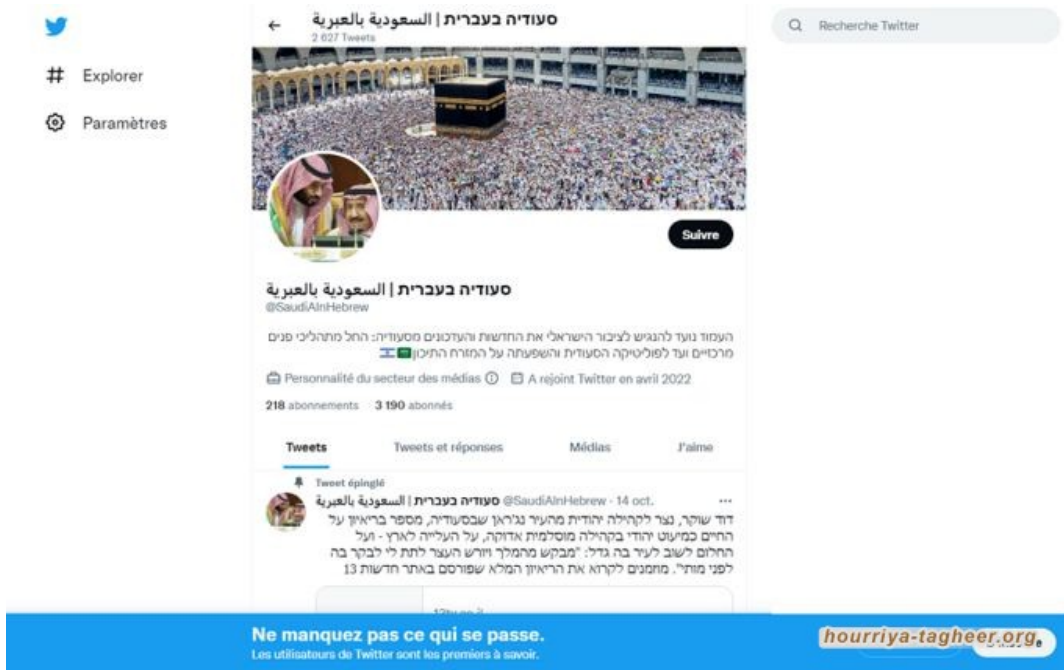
Explorer

Paramètres

סעודיה בעברית | السعودية بالعبرية
2 627 Tweets

Recherche Twitter

Suivre

סעודיה בעברית | السعودية بالعبرية
@SaudiAInHebrew

העמוד נועד להנגיש לציבור הישראלי את החדשות והעדכונים מסעודיה: החל מתהליכי פנים מרכזיים ועד לפוליטיקה הסעודית והשפעתה על המזרח התיכון

Personnalité du secteur des médias · A rejoint Twitter en avril 2022

218 abonnements · 3 190 abonnés

Tweets · Tweets et réponses · Médias · J'aime

Tweet épinglé

סעודיה בעברית | السعودية بالعبرية @SaudiAInHebrew · 14 oct.

דוד שוקר, נצר לקהילה יהודית מהעיר נג'ראן שבסעודיה, מספר בריאיון על החיים כמיעוט יהודי בקהילה מוסלמית אדוקה, על העלייה לארץ - ועל החלום לשוב לעיר בה גדל: "מבקש מהמלך ויורש העצר לתת לי לבקר בה לפני מותי". מוזמנים לקרוא את הריאיון המלא שפורסם באתר חדשות 13

Ne manquez pas ce qui se passe.
Les utilisateurs de Twitter sont les premiers à savoir.

hourriya-tagheer.org